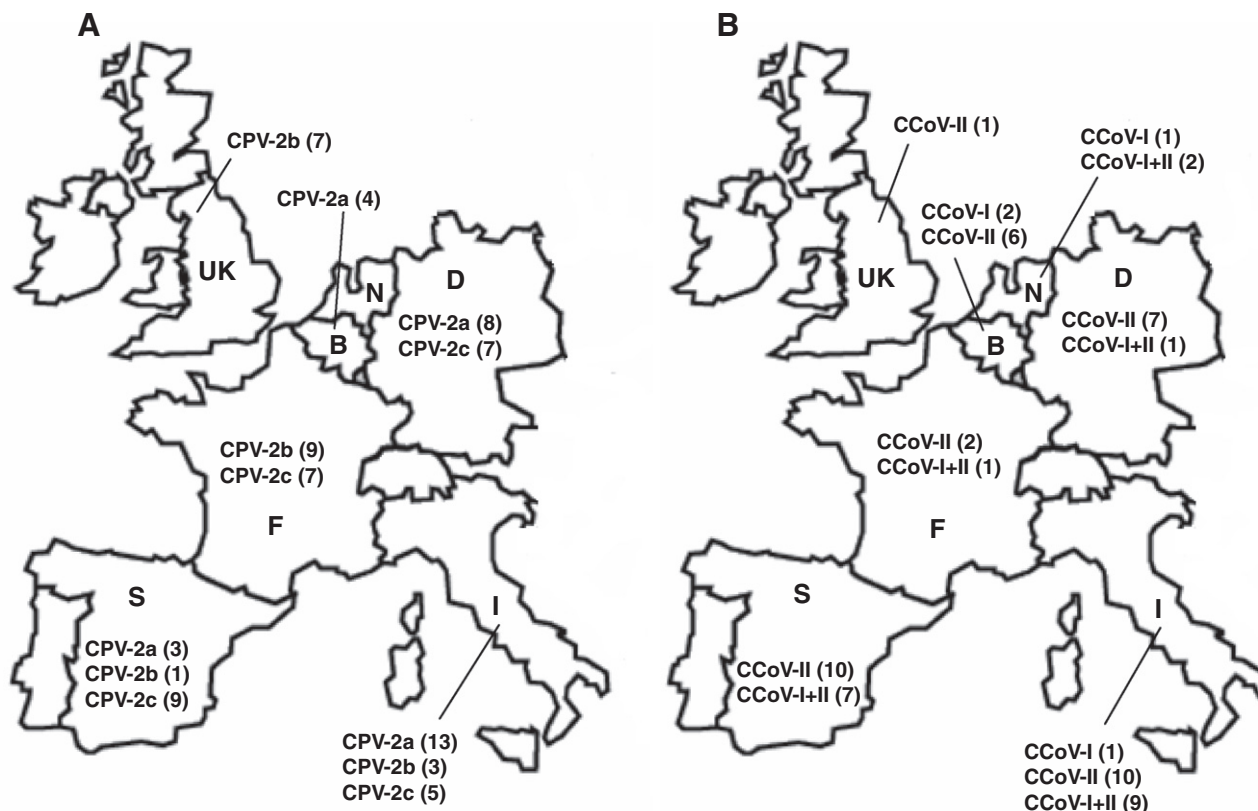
A

CPV-2b (7)

CPV-2a (4)

UK

N

D

CPV-2a (8)
CPV-2c (7)

B

CPV-2b (9)
CPV-2c (7)

F

S

CPV-2a (3)
CPV-2b (1)
CPV-2c (9)

I

CPV-2a (13)
CPV-2b (3)
CPV-2c (5)

B

CCoV-II (1)

CCoV-I (1)
CCoV-I+II (2)

CCoV-I (2)
CCoV-II (6)

UK

N

D

CCoV-II (7)
CCoV-I+II (1)

B

CCoV-II (2)
CCoV-I+II (1)

F

S

CCoV-II (10)
CCoV-I+II (7)

I

CCoV-I (1)
CCoV-II (10)
CCoV-I+II (9)